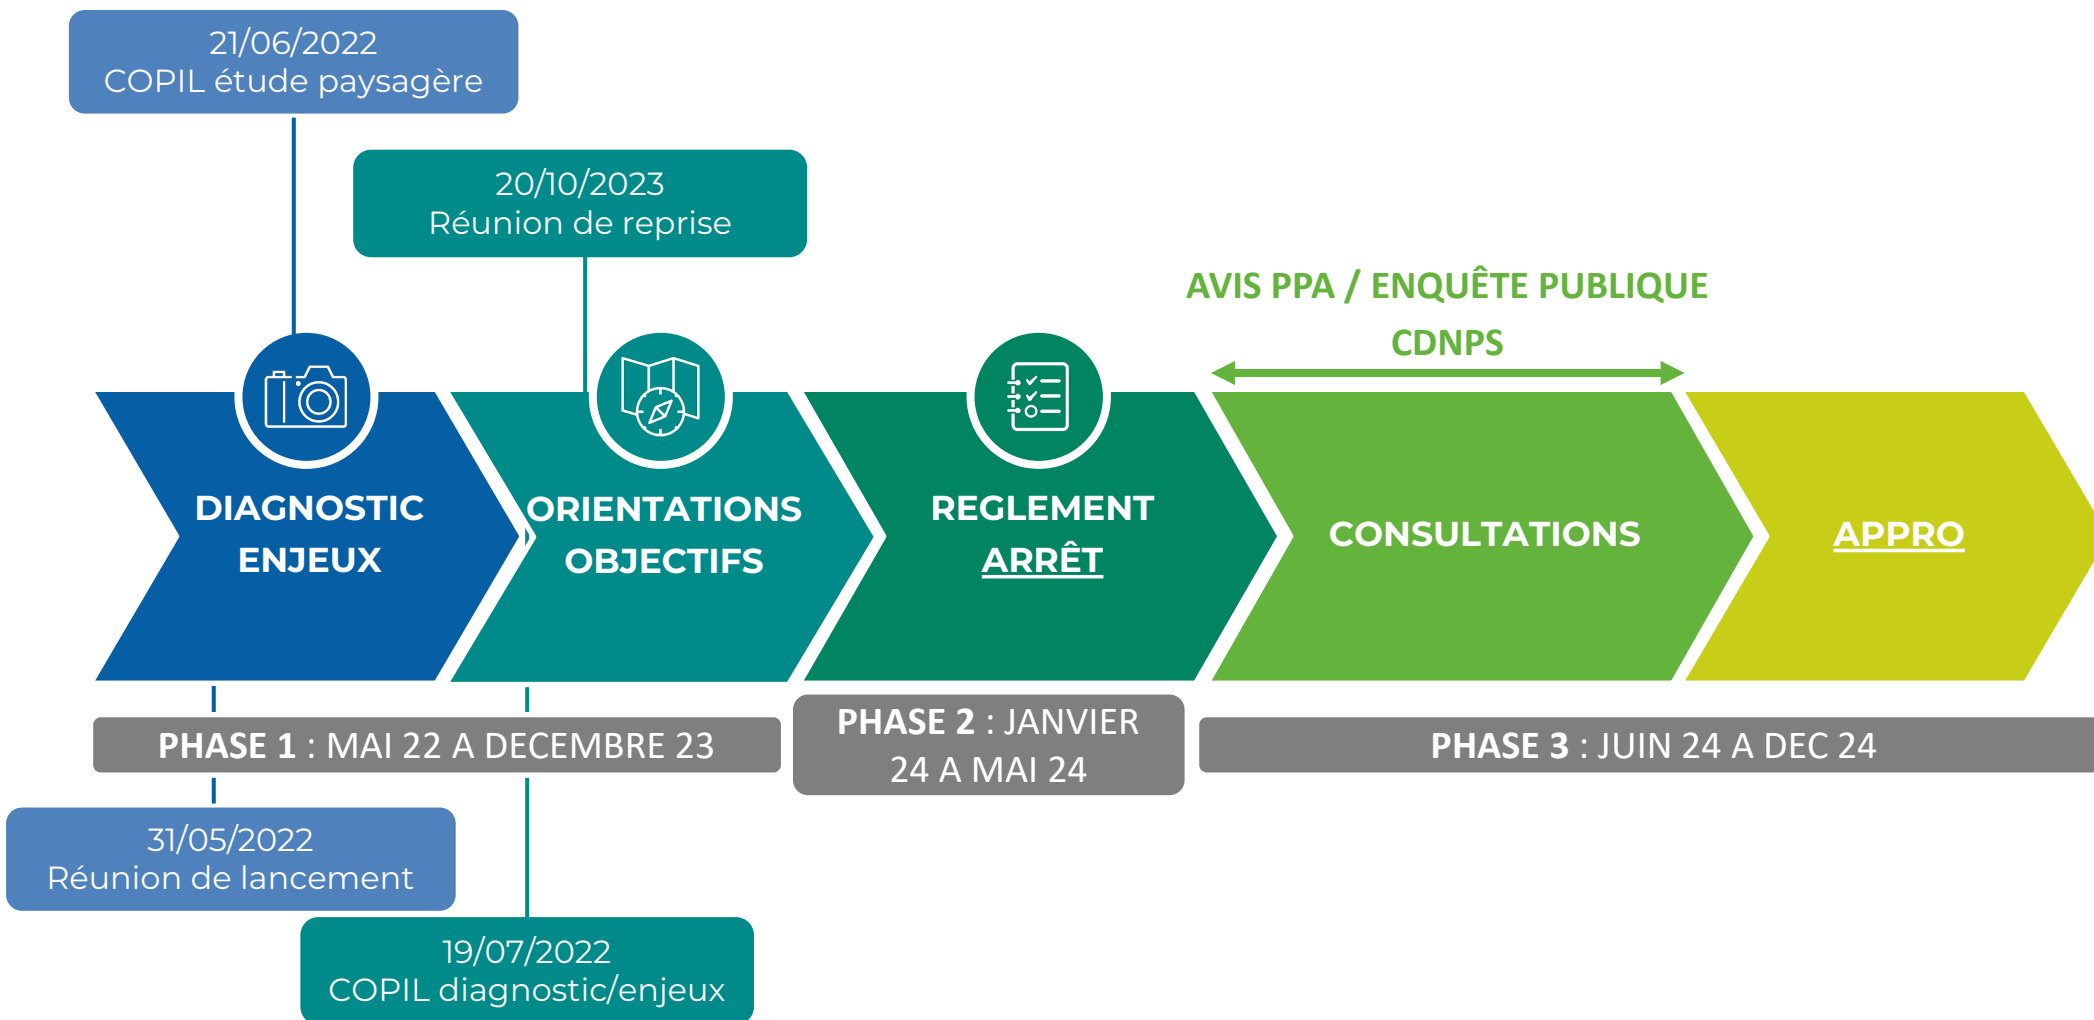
21/06/2022
COPIL étude paysagère

20/10/2023
Réunion de reprise

AVIS PPA / ENQUÊTE PUBLIQUE
CDNPS

DIAGNOSTIC
ENJEUX

ORIENTATIONS
OBJECTIFS

REGLEMENT
ARRÊT

CONSULTATIONS

APPRO

PHASE 1 : MAI 22 A DECEMBRE 23

PHASE 2 : JANVIER 24 A MAI 24

PHASE 3 : JUIN 24 A DEC 24

31/05/2022
Réunion de lancement

19/07/2022
COPIL diagnostic/enjeux